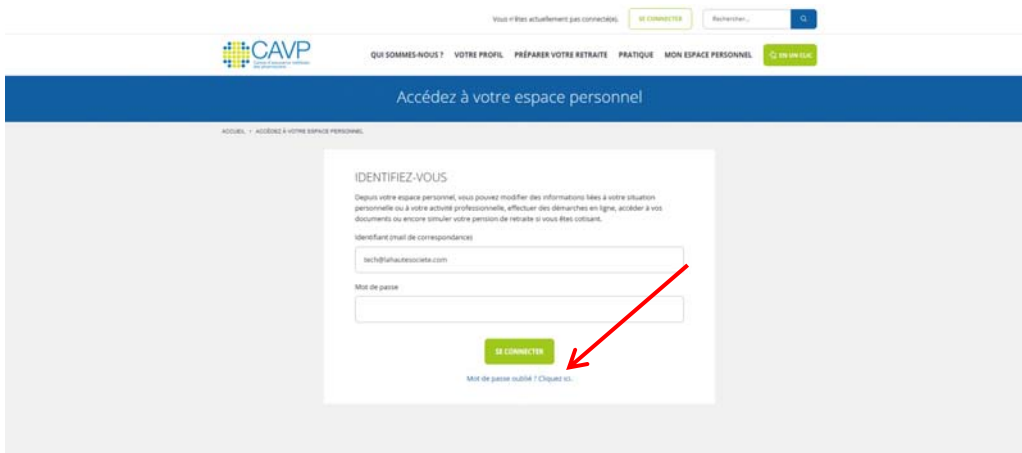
Vous n'êtes actuellement pas connecté(e). SE CONNECTER Rechercher...

CAVP
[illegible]

QUI SOMMES-NOUS ? VOTRE PROFIL PRÉPARER VOTRE RETRAITE PRATIQUE MON ESPACE PERSONNEL EN UN CLIC

Accédez à votre espace personnel

ACCUEIL › ACCÉDEZ À VOTRE ESPACE PERSONNEL

IDENTIFIEZ-VOUS

Depuis votre espace personnel, vous pouvez modifier des informations liées à votre situation personnelle ou à votre activité professionnelle, effectuer des démarches en ligne, accéder à vos documents ou encore simuler votre pension de retraite si vous êtes cotisant.

Identifiant (mail de correspondance)

tech@lahautesociete.com

Mot de passe

SE CONNECTER

Mot de passe oublié ? Cliquez ici.